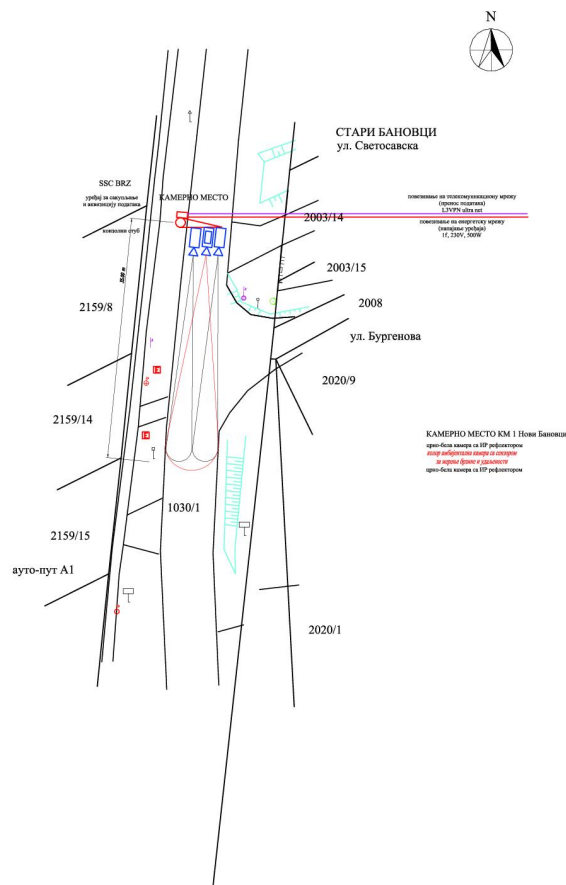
N

СТАРИ БАНОВЦИ
ул. Светосавска

SSC BRZ
уређај за смештање и архивирање података

КАМЕРНО МЕСТО

конзолни стуб

повезивање на телекомуникациону мрежу (пренос података)
L3VPN ultra net
повезивање на енергетску мрежу (напајање уређаја)
1f, 230V, 500W

2003/14

2003/15

2008

2159/8

ул. Бургенова

2020/9

2159/14

КАМЕРНО МЕСТО КМ 1 Нови Бановци
црно-бела камера са ИР рефлектором
колор инфрацрвена камера са сензором за мерење брзине и удаљености
црно-бела камера са ИР рефлектором

1030/1

2159/15

ауто-пут А1

2020/1